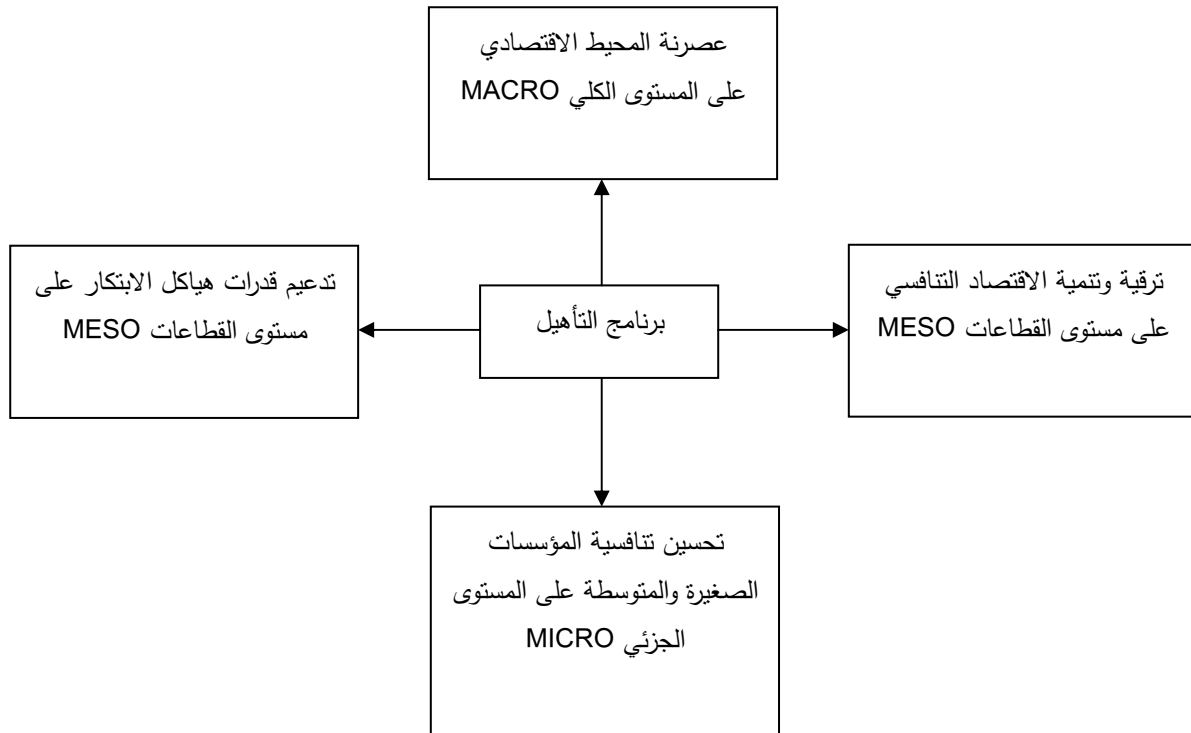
عصرنة المحيط الاقتصادي على المستوى الكلي MACRO

تدعيم قدرات هياكل الابتكار على مستوى القطاعات MESO

برنامج التأهيل

ترقية وتنمية الاقتصاد التنافسي على مستوى القطاعات MESO

تحسين تنافسية المؤسسات الصغيرة والمتوسطة على المستوى الجزئي MICRO